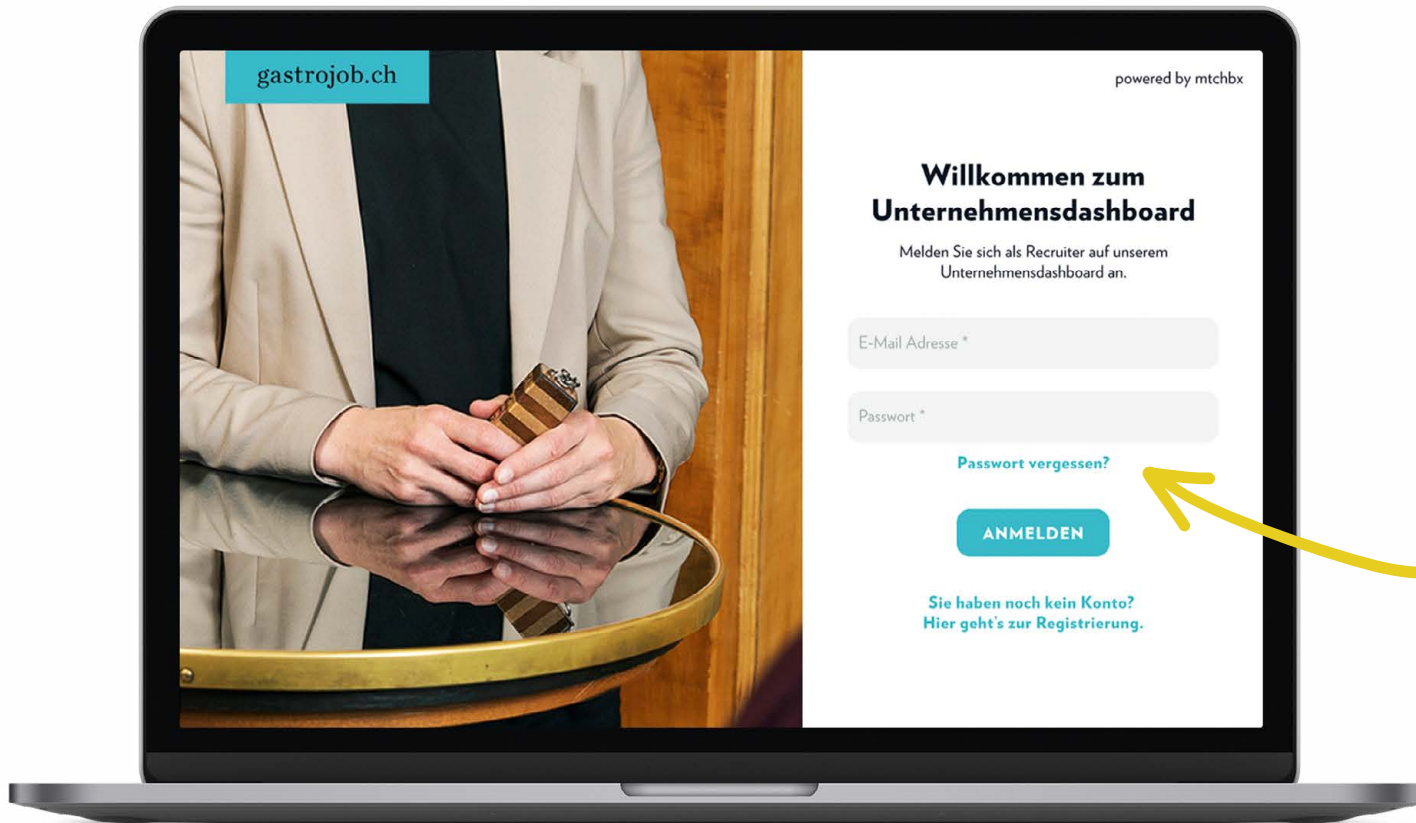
gastrojob.ch

powered by mtchbx

Willkommen zum Unternehmensdashboard

Melden Sie sich als Recruiter auf unserem Unternehmensdashboard an.

E-Mail Adresse *

Passwort *

Passwort vergessen?

ANMELDEN

Sie haben noch kein Konto? Hier geht's zur Registrierung.